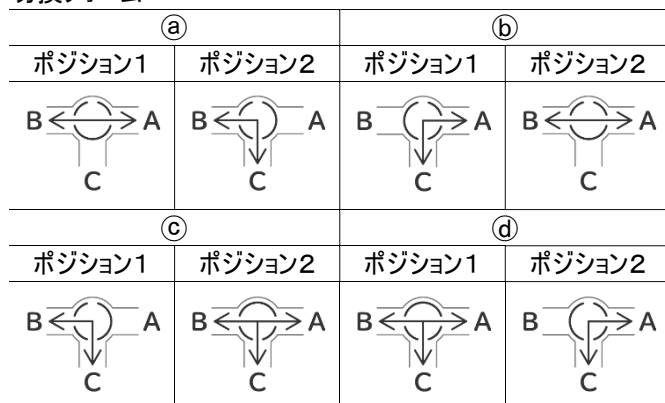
| ⓐ | | ⓑ | |
|---|---|---|---|
| ポジション1 | ポジション2 | ポジション1 | ポジション2 |
| B A C | B A C | B A C | B A C |
| ⓒ | | ⓓ | |
| ポジション1 | ポジション2 | ポジション1 | ポジション2 |
| B A C | B A C | B A C | B A C |